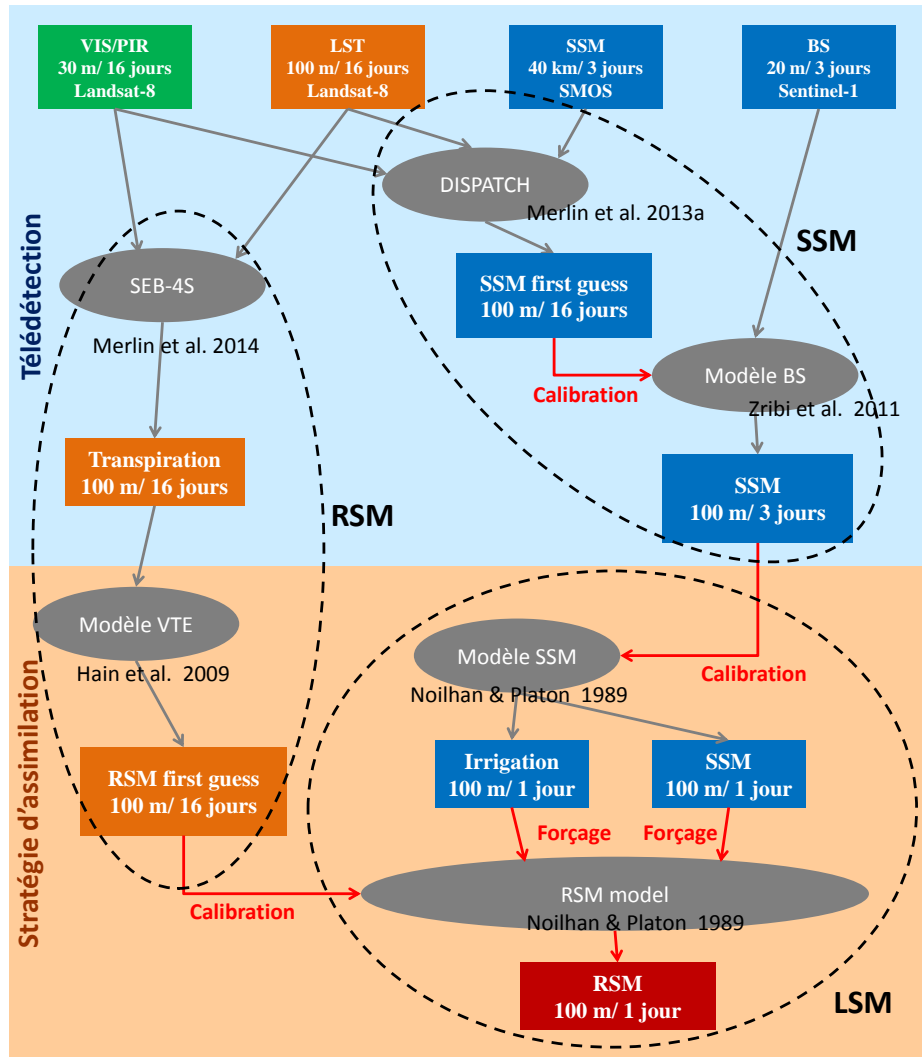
VIS/PIR
30 m/ 16 jours
Landsat-8

LST
100 m/ 16 jours
Landsat-8

SSM
40 km/ 3 jours
SMOS

BS
20 m/ 3 jours
Sentinel-1

Télédétection

DISPATCH
Merlin et al. 2013a

SSM

SEB-4S
Merlin et al. 2014

SSM first guess
100 m/ 16 jours

Calibration

Modèle BS
Zribi et al. 2011

Transpiration
100 m/ 16 jours

RSM

SSM
100 m/ 3 jours

Stratégie d'assimilation

Modèle VTE
Hain et al. 2009

Modèle SSM
Noilhan & Platon 1989

Calibration

Irrigation
100 m/ 1 jour

SSM
100 m/ 1 jour

RSM first guess
100 m/ 16 jours

Forçage

Forçage

RSM model
Noilhan & Platon 1989

Calibration

RSM
100 m/ 1 jour

LSM